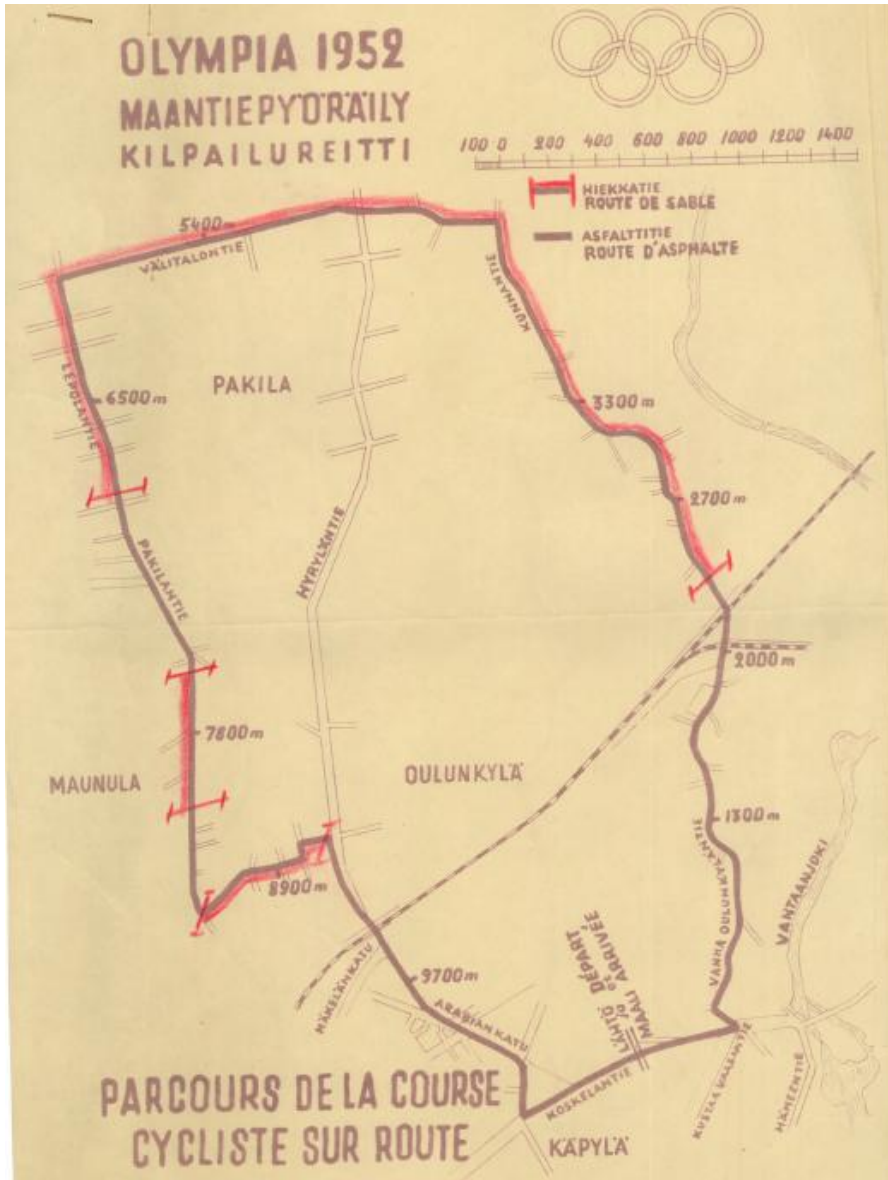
OLYMPIA 1952
MAANTIEPYÖRÄILY
KILPAILUREITTI

100 0 200 400 600 800 1000 1200 1400

HIEKKATIE
ROUTE DE SABLE

ASFALTTITIE
ROUTE D'ASPHALTE

5400 m

VÄLITALONTIE

KUNNANTIE

LEPOLANTIE

6500 m

PAKILA

3300 m

2700 m

PAKILANTIE

HYRYLÄNTIE

2000 m

7800 m

MAUNULA

OULUNKYLÄ

1300 m

VANHA OULUNTIE

VANTAANJOKI

8900 m

MÄKELÄNKATU

9700 m

LÄHTÖ JA MAALI

DÉPART ET ARRIVÉE

ARABIANKATU

KUSTAA VAASANTIE

HÄMEENTIE

KOSKELANTIE

PARCOURS DE LA COURSE
CYCLISTE SUR ROUTE

KÄPYLÄ